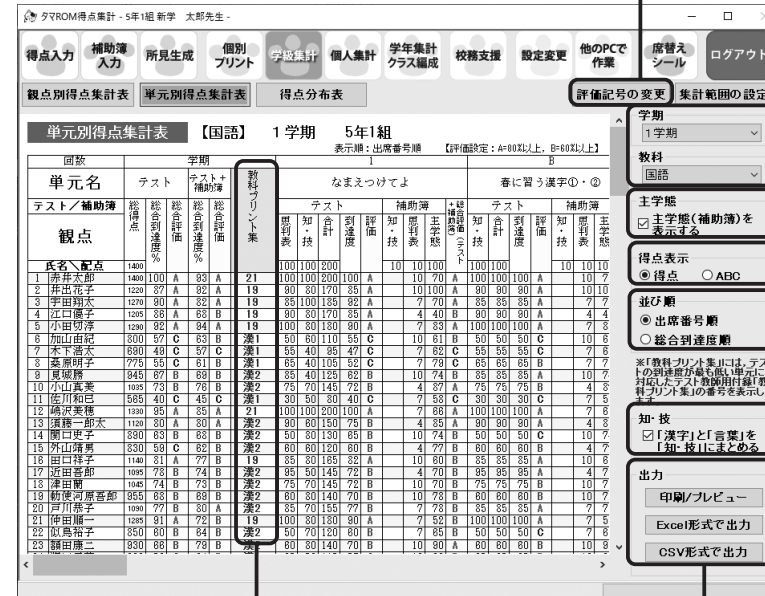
タマROM得点集計 - 5年1組 新学 太郎先生 -

得点入力 補助簿入力 所見生成 個別プリント 学級集計 個人集計 学年集計クラス編成 校務支援 設定変更 他のPCで作業 席替えシール ログアウト

観点別得点集計表 単元別得点集計表 得点分布表 評価記号の変更 集計範囲の設定

単元別得点集計表 【国語】 1学期 5年1組
表示順：出席番号順 【評価設定：A=80%以上、B=60%以上】

学期
1学期
教科
国語
主学態
☑ 主学態（補助簿）を表示する
得点表示
◉ 得点 ○ ABC
並び順
◉ 出席番号順
○ 総合到達度順
※「教科プリント集」には、テストの到達度が最も低い単元に対応したテスト教師用付録「教科プリント集」の番号を表示します。
知・技
☑「漢字」と「言葉」を「知・技」にまとめる
出力
印刷/プレビュー
Excel形式で出力
CSV形式で出力

| 回数 | | 学期 | | | | | 1 | | | | | | | | | B | | | | | |
|---|---|---|---|---|---|---|---|---|---|---|---|---|---|---|---|---|---|---|---|---|---|
| 単元名 | | テスト | | テスト+補助簿 | | 教科プリント集 | なまえつけてよ | | | | | | | | | 春に習う漢字①・② | | | | | |
| テスト／補助簿 | | | | | | | テスト | | | | | 補助簿 | | | +補助簿 | テスト | | | | 補助簿 | |
| 観点 | 総得点 | 総合到達度% | 総合評価 | 総合到達度% | 総合評価 | | 思判表 | 知・技 | 合計 | 到達度 | 評価 | 知・技 | 思判表 | 主学態 | | 知・技 | 合計 | 到達度 | 評価 | 知・技 | 主学態 |
| 氏名＼配点 | 1400 | | | | | | 100 | 100 | 200 | | | 10 | 10 | 10 | | 100 | 100 | | | 10 | 10 |
| 1 赤井太郎 | 1400 | 100 | A | 93 | A | 21 | 100 | 100 | 200 | 100 | A | | 10 | 70 | A | 100 | 100 | 100 | A | | 10 |
| 2 井出花子 | 1220 | 87 | A | 82 | A | 19 | 90 | 80 | 170 | 85 | A | | 10 | 100 | A | 90 | 90 | 90 | A | | 10 |
| 3 宇田翔太 | 1270 | 90 | A | 82 | A | 19 | 85 | 100 | 185 | 92 | A | | 7 | 70 | A | 85 | 85 | 85 | A | | 7 |
| 4 江口優子 | 1205 | 86 | A | 68 | B | 19 | 90 | 80 | 170 | 85 | A | | 4 | 40 | B | 90 | 90 | 90 | A | | 4 |
| 5 小田切淳 | 1290 | 92 | A | 84 | A | 19 | 100 | 80 | 180 | 90 | A | | 7 | 83 | A | 100 | 100 | 100 | A | | 7 |
| 6 加山由紀 | 800 | 57 | C | 63 | B | 漢1 | 50 | 60 | 110 | 55 | C | | 10 | 61 | B | 50 | 50 | 50 | C | | 10 |
| 7 木下浩太 | 680 | 48 | C | 57 | C | 漢1 | 55 | 40 | 95 | 47 | C | | 7 | 82 | C | 55 | 55 | 55 | C | | 7 |
| 8 桑原明子 | 775 | 55 | C | 61 | B | 漢1 | 65 | 40 | 105 | 52 | C | | 7 | 79 | C | 65 | 65 | 65 | B | | 7 |
| 9 尾堀輝 | 945 | 67 | B | 69 | B | 漢2 | 85 | 40 | 125 | 62 | B | | 10 | 74 | B | 85 | 85 | 85 | A | | 10 |
| 10 小山真美 | 1035 | 73 | B | 76 | B | 漢2 | 75 | 70 | 145 | 72 | B | | 4 | 87 | A | 75 | 75 | 75 | B | | 4 |
| 11 佐川和巳 | 565 | 40 | C | 45 | C | 漢1 | 30 | 50 | 80 | 40 | C | | 7 | 58 | C | 30 | 30 | 30 | C | | 7 |
| 12 崎沢美穂 | 1330 | 95 | A | 85 | A | 21 | 100 | 100 | 200 | 100 | A | | 7 | 86 | A | 100 | 100 | 100 | A | | 7 |
| 13 須藤一郎太 | 1120 | 80 | A | 80 | A | 漢2 | 90 | 60 | 150 | 75 | B | | 4 | 35 | A | 90 | 90 | 90 | A | | 4 |
| 14 関口史子 | 890 | 63 | B | 63 | B | 漢2 | 50 | 80 | 130 | 65 | B | | 10 | 74 | B | 50 | 50 | 50 | C | | 10 |
| 15 外山靖男 | 830 | 59 | C | 62 | B | 漢2 | 60 | 60 | 120 | 60 | B | | 4 | 77 | B | 60 | 60 | 60 | B | | 4 |
| 16 田口拓子 | 1140 | 81 | A | 77 | B | 19 | 85 | 80 | 165 | 82 | A | | 10 | 80 | B | 85 | 85 | 85 | A | | 10 |
| 17 近田吾郎 | 1095 | 78 | B | 74 | B | 漢2 | 95 | 50 | 145 | 72 | B | | 4 | 70 | B | 95 | 95 | 95 | A | | 4 |
| 18 津田蘭 | 1045 | 74 | B | 73 | B | 漢2 | 75 | 70 | 145 | 72 | B | | 10 | 70 | B | 75 | 75 | 75 | B | | 10 |
| 19 勅使河原吾郎 | 955 | 68 | B | 69 | B | 漢2 | 60 | 80 | 140 | 70 | B | | 10 | 78 | B | 60 | 60 | 60 | B | | 10 |
| 20 戸川恭子 | 1090 | 77 | B | 80 | A | 漢2 | 85 | 70 | 155 | 77 | B | | 7 | 78 | B | 85 | 85 | 85 | A | | 7 |
| 21 仲田順一 | 1285 | 91 | A | 72 | B | 19 | 100 | 80 | 180 | 90 | A | | 7 | 52 | B | 100 | 100 | 100 | A | | 7 |
| 22 似鳥裕子 | 850 | 60 | B | 64 | B | 漢2 | 50 | 70 | 120 | 60 | B | | 7 | 85 | B | 50 | 50 | 50 | C | | 7 |
| 23 額田康二 | 830 | 68 | B | 79 | B | 漢2 | 80 | 60 | 140 | 70 | B | | 10 | 80 | A | 60 | 60 | 60 | B | | 10 |